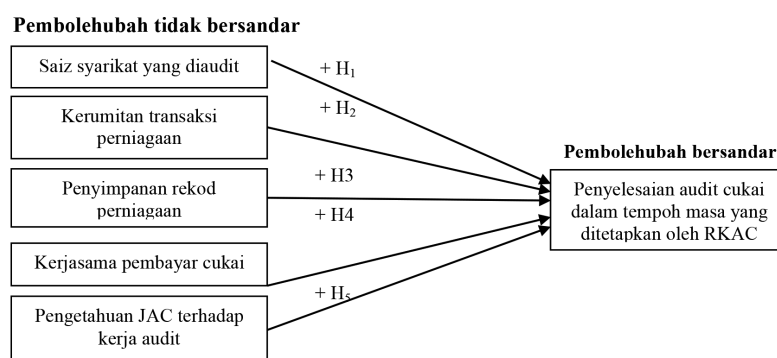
Pembolehubah tidak bersandar

Saiz syarikat yang diaudit

+ $H_1$

Kerumitan transaksi perniagaan

+ $H_2$

Penyimpanan rekod perniagaan

+ H3

+ H4

Kerjasama pembayar cukai

+ $H_5$

Pengetahuan JAC terhadap kerja audit

Pembolehubah bersandar

Penyelesaian audit cukai dalam tempoh masa yang ditetapkan oleh RKAC